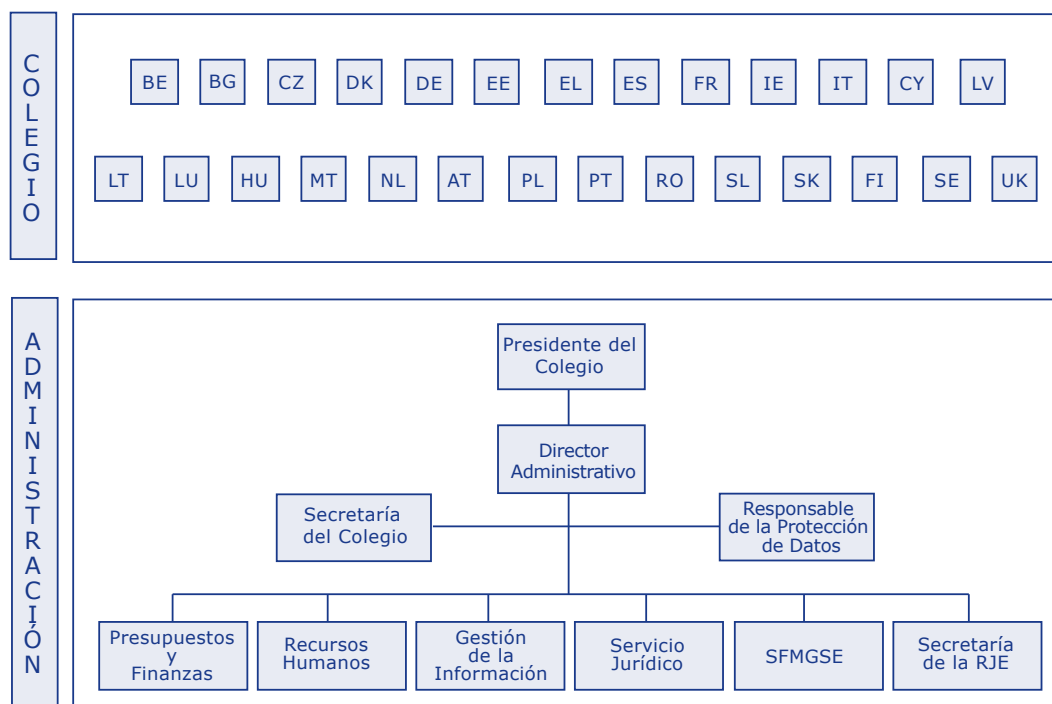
COLEGIO

BE BG CZ DK DE EE EL ES FR IE IT CY LV

LT LU HU MT NL AT PL PT RO SL SK FI SE UK

ADMINISTRACIÓN

Presidente del Colegio

Director Administrativo

Secretaría del Colegio

Responsable de la Protección de Datos

Presupuestos y Finanzas

Recursos Humanos

Gestión de la Información

Servicio Jurídico

SFMGSE

Secretaría de la RJE